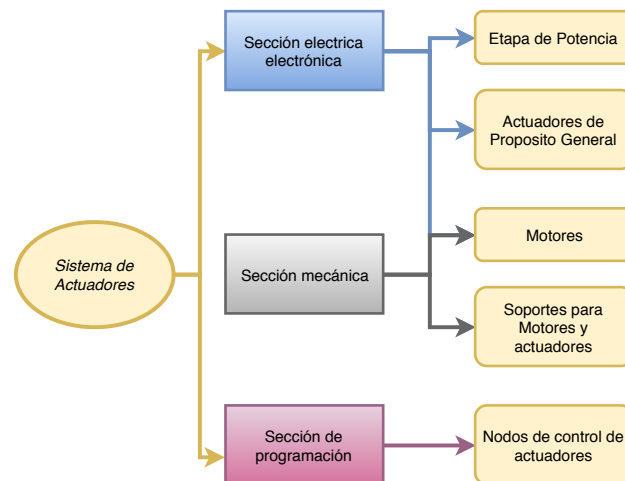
Sistema de Actuadores

Sección electrica electrónica

Sección mecánica

Sección de programación

Etapa de Potencia

Actuadores de Proposito General

Motores

Soportes para Motores y actuadores

Nodos de control de actuadores